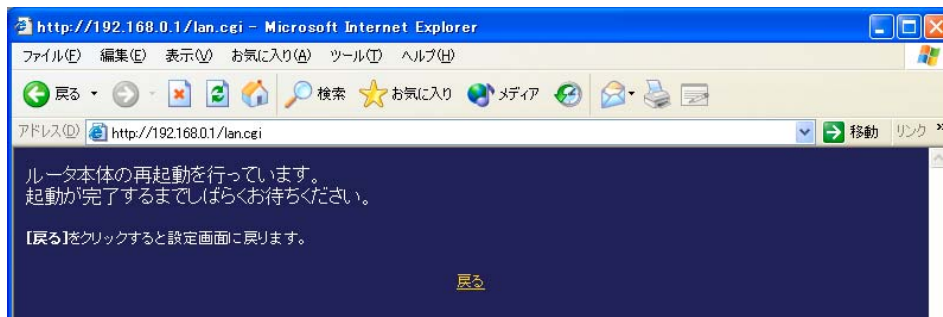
http://192.168.0.1/lan.cgi - Microsoft Internet Explorer

ファイル(F) 編集(E) 表示(V) お気に入り(A) ツール(T) ヘルプ(H)

戻る 検索 お気に入り メディア

アドレス(D) http://192.168.0.1/lan.cgi 移動 リンク »

ルータ本体の再起動を行っています。
起動が完了するまでしばらくお待ちください。

[戻る]をクリックすると設定画面に戻ります。

戻る